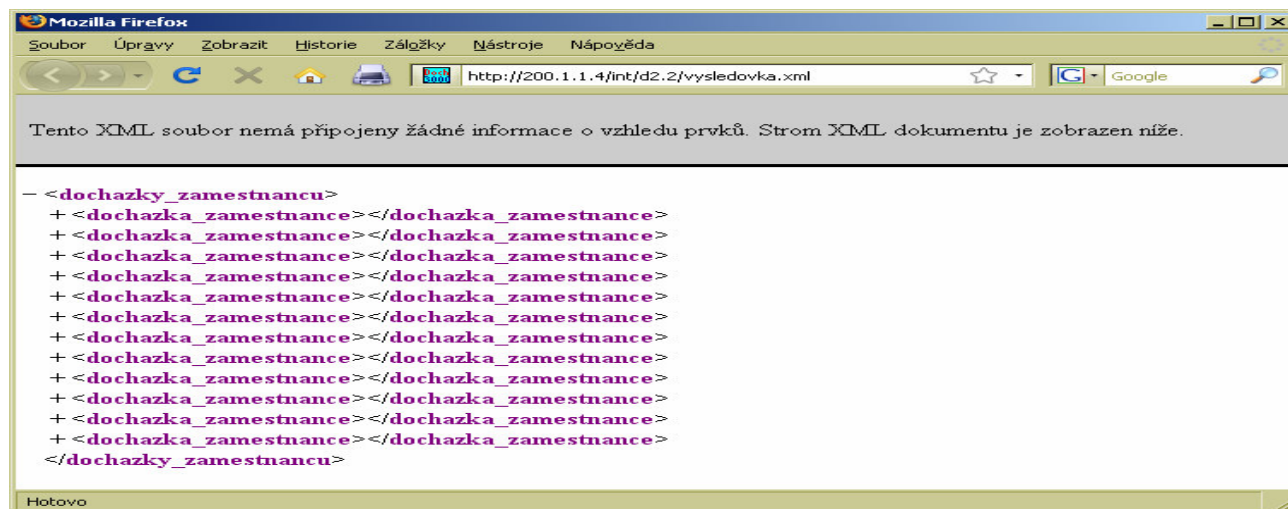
Mozilla Firefox

Soubor Úpravy Zobrazit Historie Záložky Nástroje Nápověda

http://200.1.1.4/int/d2.2/vysledovka.xml

Google

Tento XML soubor nemá připojeny žádné informace o vzhledu prvků. Strom XML dokumentu je zobrazen níže.

− <dochazky_zamestnancu>
+ <dochazka_zamestnance></dochazka_zamestnance>
+ <dochazka_zamestnance></dochazka_zamestnance>
+ <dochazka_zamestnance></dochazka_zamestnance>
+ <dochazka_zamestnance></dochazka_zamestnance>
+ <dochazka_zamestnance></dochazka_zamestnance>
+ <dochazka_zamestnance></dochazka_zamestnance>
+ <dochazka_zamestnance></dochazka_zamestnance>
+ <dochazka_zamestnance></dochazka_zamestnance>
+ <dochazka_zamestnance></dochazka_zamestnance>
+ <dochazka_zamestnance></dochazka_zamestnance>
+ <dochazka_zamestnance></dochazka_zamestnance>
+ <dochazka_zamestnance></dochazka_zamestnance>
</dochazky_zamestnancu>

Hotovo